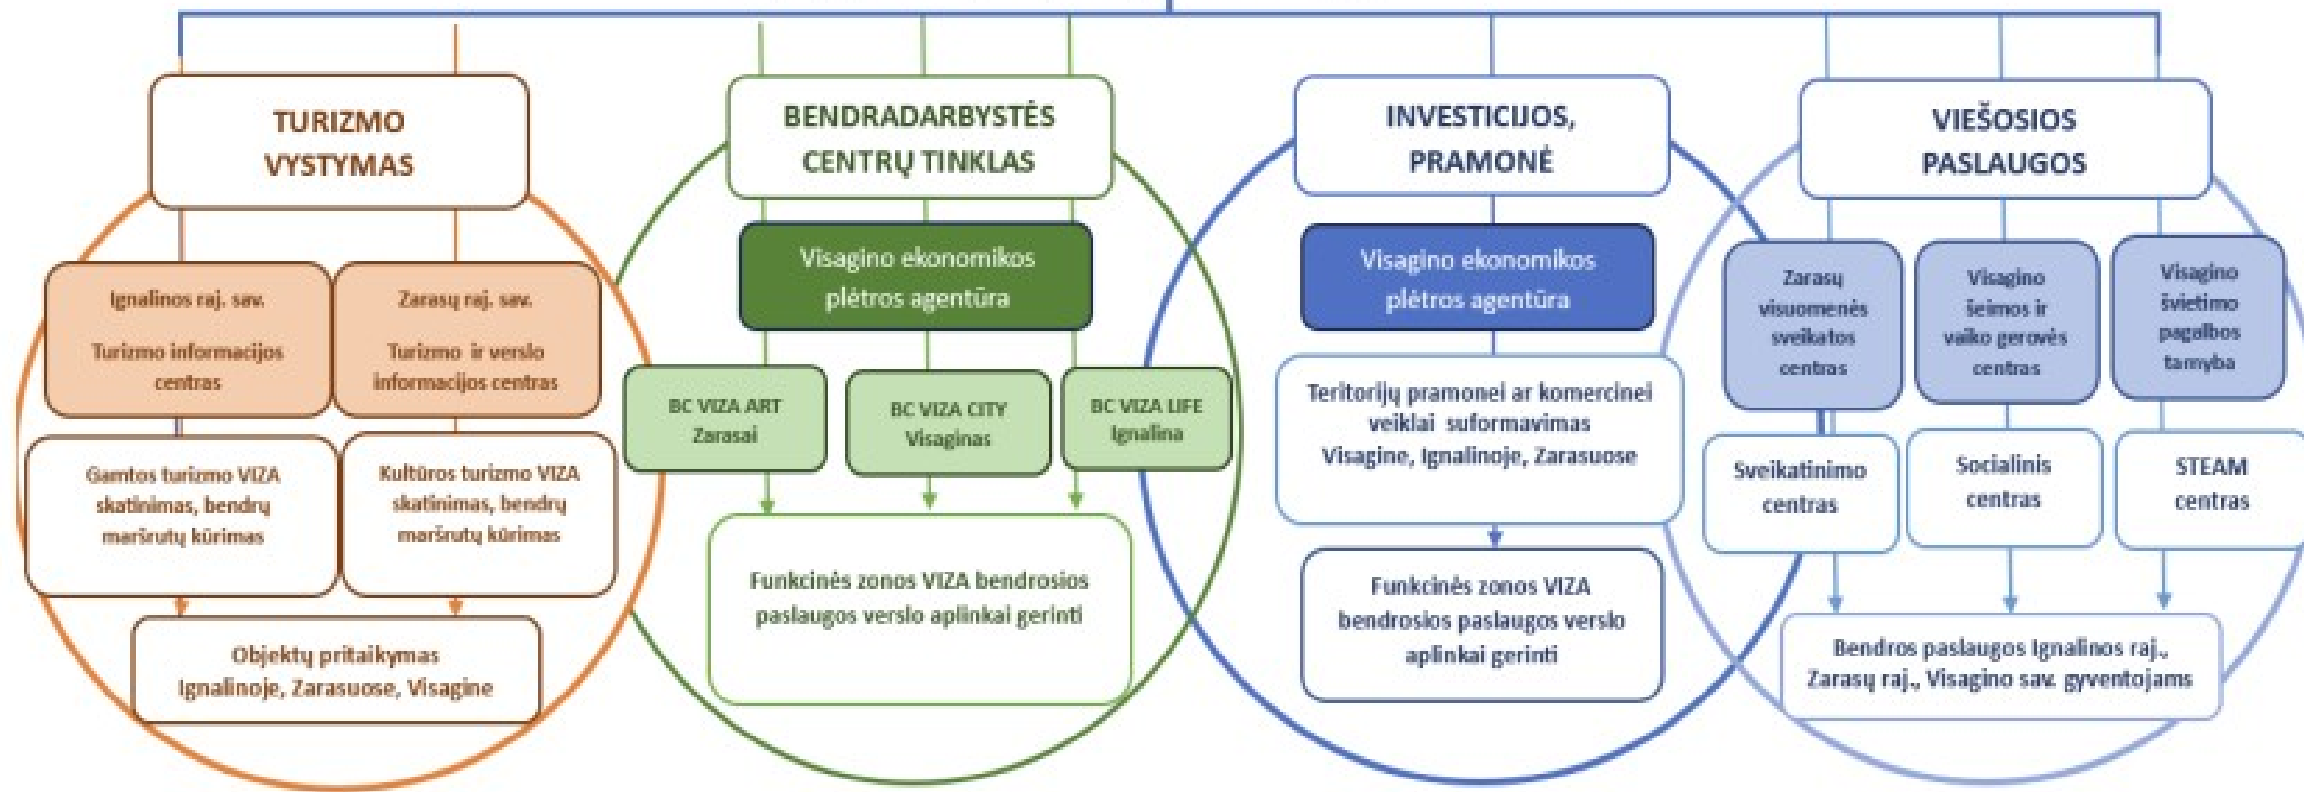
TURIZMO VYSTYMAS

Ignalinos raj. sav.

Turizmo informacijos centras

Zarasų raj. sav.

Turizmo ir verslo informacijos centras

Gamtos turizmo VIZA skatinimas, bendrų maršrutų kūrimas

Kultūros turizmo VIZA skatinimas, bendrų maršrutų kūrimas

Objektų pritaikymas Ignalinoje, Zarasuose, Visagine

BENDRADARBYSTĖS CENTRŲ TINKLAS

Visagino ekonomikos plėtros agentūra

BC VIZA ART Zarasai

BC VIZA CITY Visaginas

BC VIZA LIFE Ignalina

Funkcinės zonos VIZA bendrosios paslaugos verslo aplinkai gerinti

INVESTICIJOS, PRAMONĖ

Visagino ekonomikos plėtros agentūra

Teritorijų pramonei ar komercinei veiklai suformavimas Visagine, Ignalinoje, Zarasuose

Funkcinės zonos VIZA bendrosios paslaugos verslo aplinkai gerinti

VIEŠOSIOS PASLAUGOS

Zarasų visuomenės sveikatos centras

Visagino šeimos ir vaiko gerovės centras

Visagino švietimo pagalbos tarnyba

Sveikatinimo centras

Socialinis centras

STEAM centras

Bendros paslaugos Ignalinos raj., Zarasų raj., Visagino sav. gyventojams